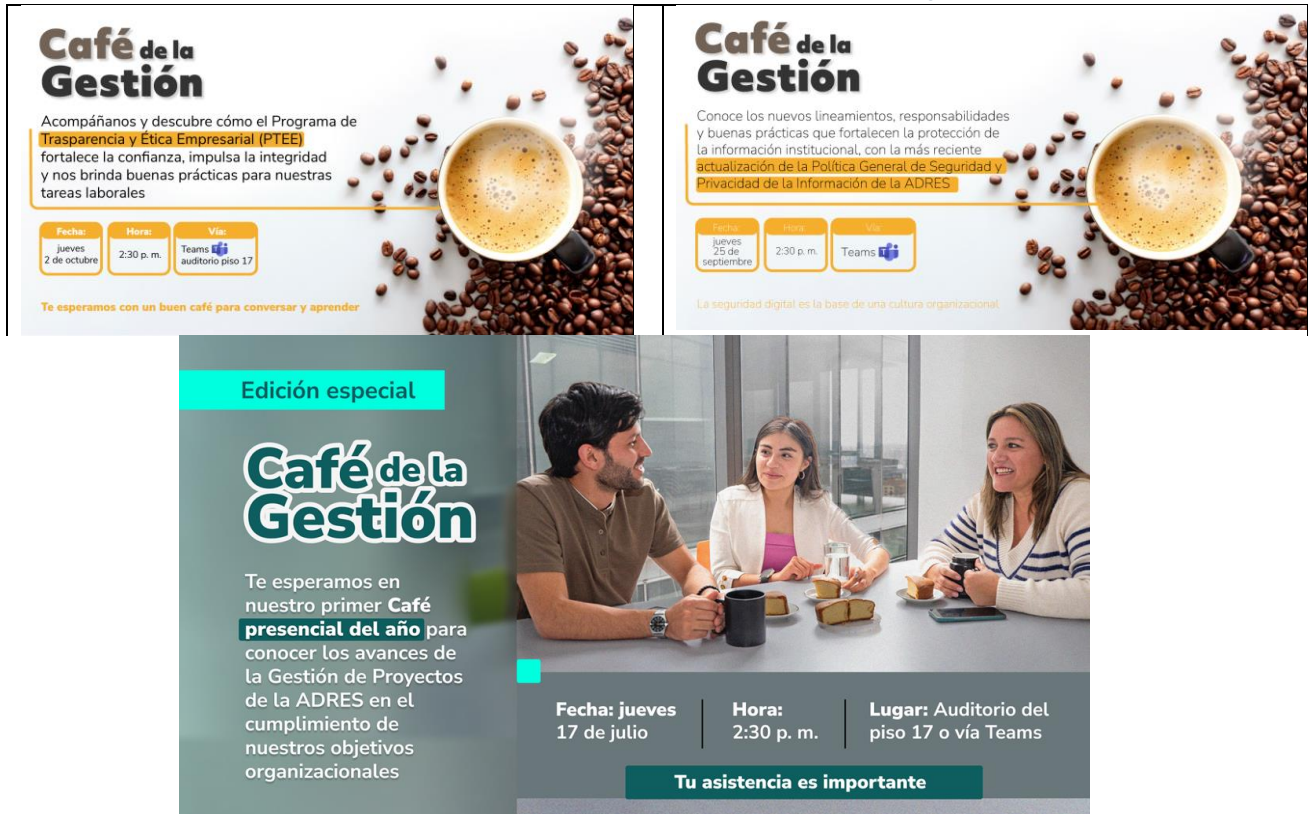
Café de la Gestión

Acompáñanos y descubre cómo el Programa de Trasparencia y Ética Empresarial (PTEE) fortalece la confianza, impulsa la integridad y nos brinda buenas prácticas para nuestras tareas laborales

Fecha: jueves 2 de octubre

Hora: 2:30 p. m.

Vía: Teams auditorio piso 17

Te esperamos con un buen café para conversar y aprender

Café de la Gestión

Conoce los nuevos lineamientos, responsabilidades y buenas prácticas que fortalecen la protección de la información institucional, con la más reciente actualización de la Política General de Seguridad y Privacidad de la Información de la ADRES

Fecha jueves 25 de septiembre

Hora 2:30 p. m.

Vía Teams

La seguridad digital es la base de una cultura organizacional

Edición especial

Café de la Gestión

Te esperamos en nuestro primer Café presencial del año para conocer los avances de la Gestión de Proyectos de la ADRES en el cumplimiento de nuestros objetivos organizacionales

Fecha: jueves 17 de julio

Hora: 2:30 p. m.

Lugar: Auditorio del piso 17 o vía Teams

Tu asistencia es importante